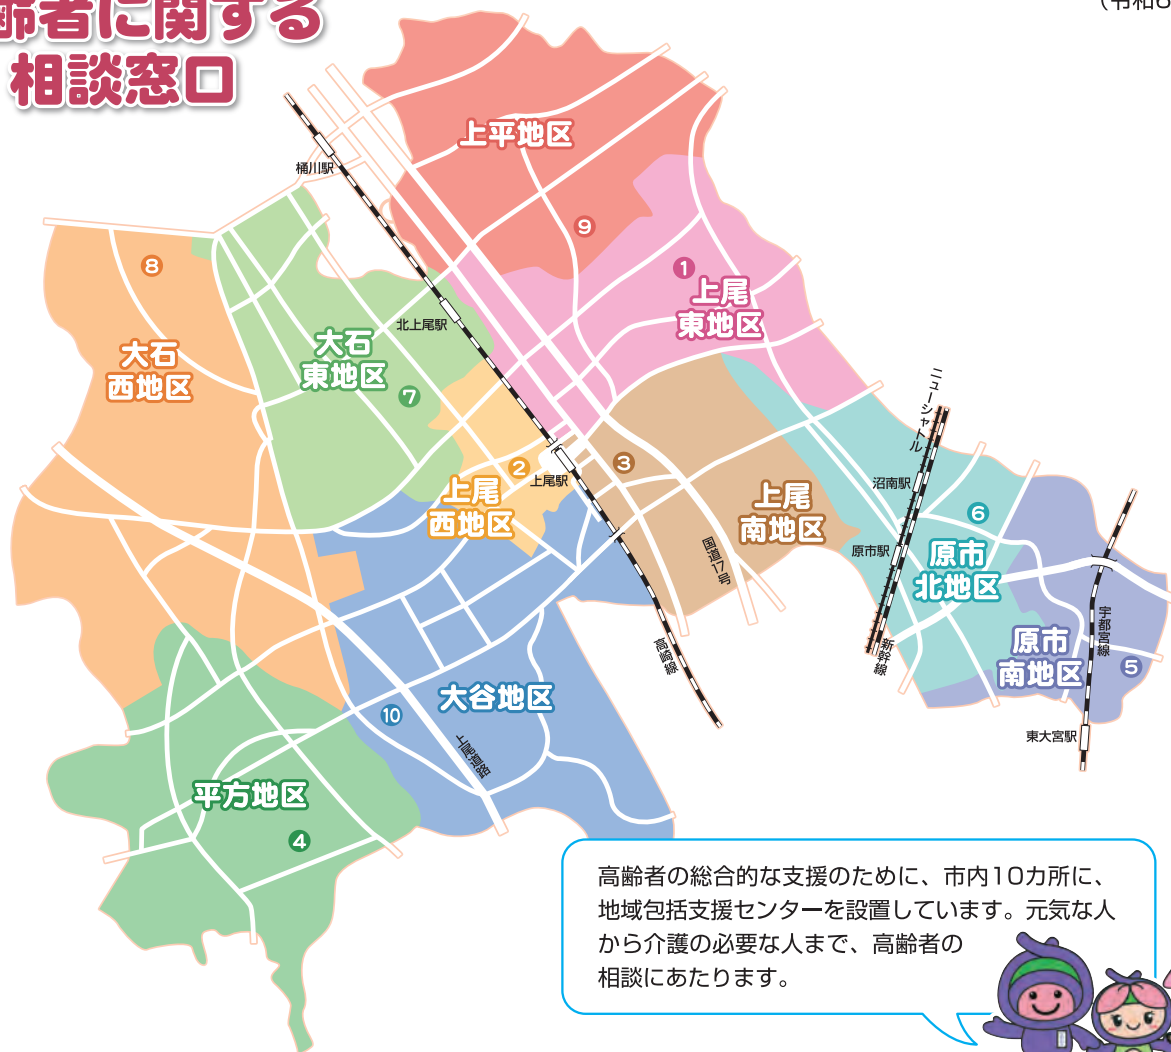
齢者に関する
相談窓口

（令和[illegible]

上平地区
9
1
上尾東地区
桶川駅
8
大石西地区
北上尾駅
大石東地区
7
2
上尾西地区
上尾駅
3
上尾南地区
国道17号
ニューシャトル
沼南駅
原市駅
6
原市北地区
新幹線
高崎線
原市南地区
宇都宮線
5
東大宮駅
10
大谷地区
上尾道路
平方地区
4

高齢者の総合的な支援のために、市内10カ所に、地域包括支援センターを設置しています。元気な人から介護の必要な人まで、高齢者の相談にあたります。